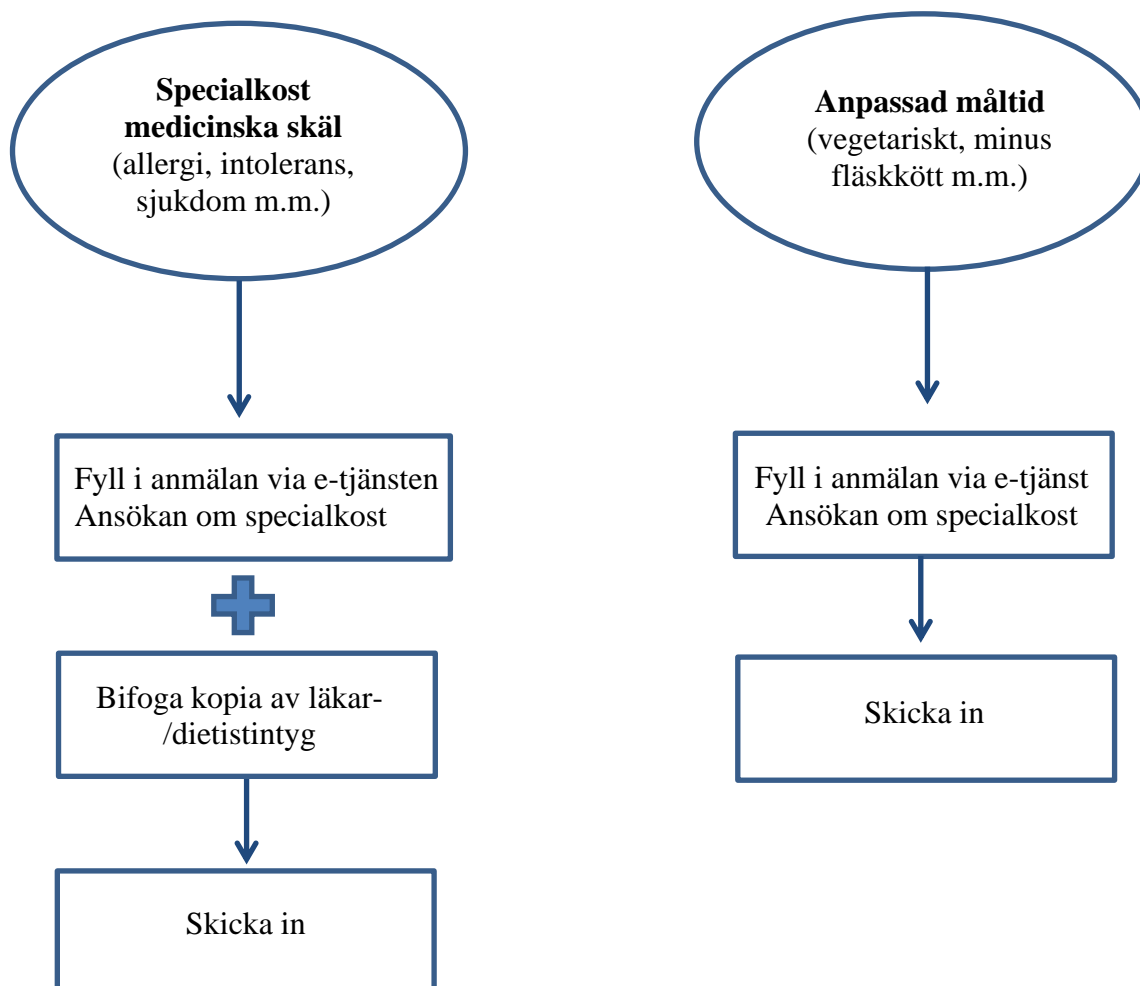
**Specialkost medicinska skäl**
(allergi, intolerans, sjukdom m.m.)

Fyll i anmälan via e-tjänsten Ansökan om specialkost

Bifoga kopia av läkar-/dietistintyg

Skicka in

**Anpassad måltid**
(vegetariskt, minus fläskkött m.m.)

Fyll i anmälan via e-tjänst Ansökan om specialkost

Skicka in